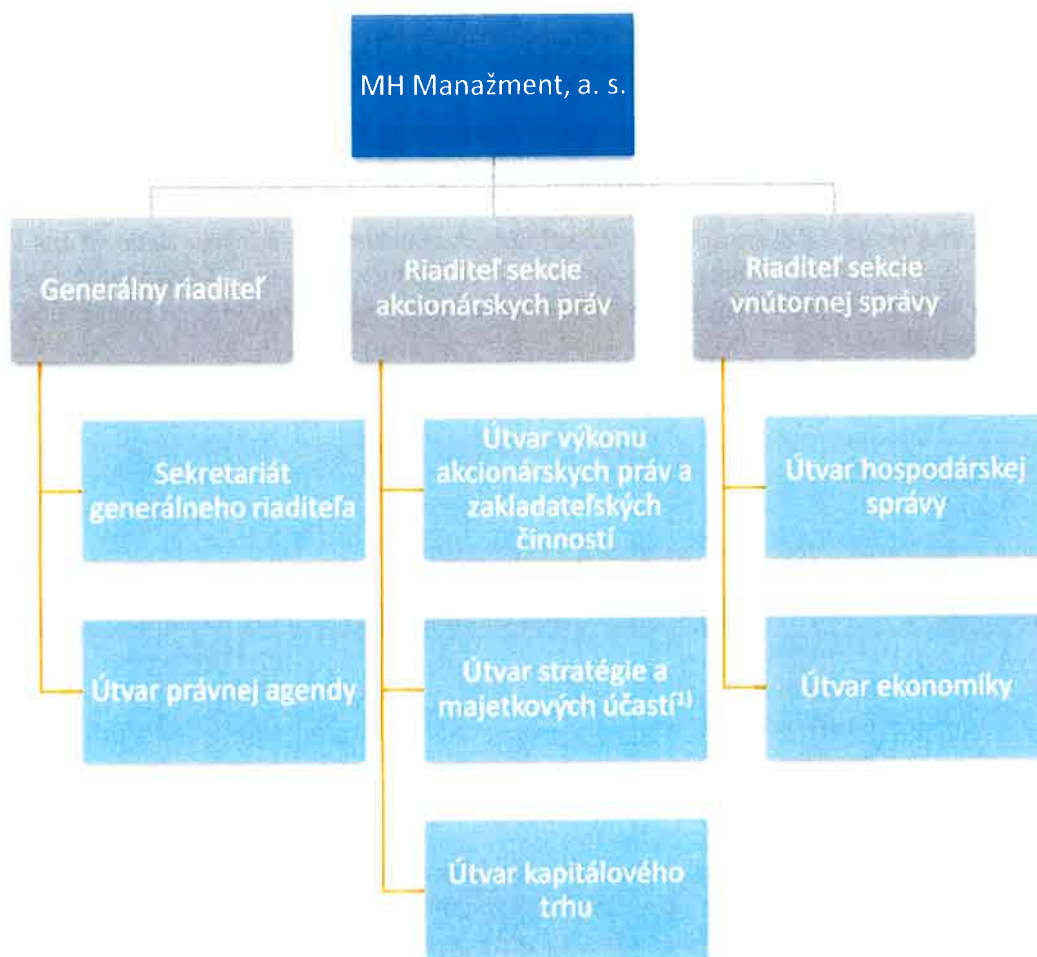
MH Manažment, a. s.

Generálny riaditeľ

Riaditeľ sekcie akcionárskych práv

Riaditeľ sekcie vnútornej správy

Sekretariát generálneho riaditeľa

Útvar právnej agendy

Útvar výkonu akcionárskych práv a zakladateľských činností

Útvar stratégie a majetkových účastí$^{(1)}$

Útvar kapitálového trhu

Útvar hospodárskej správy

Útvar ekonomiky